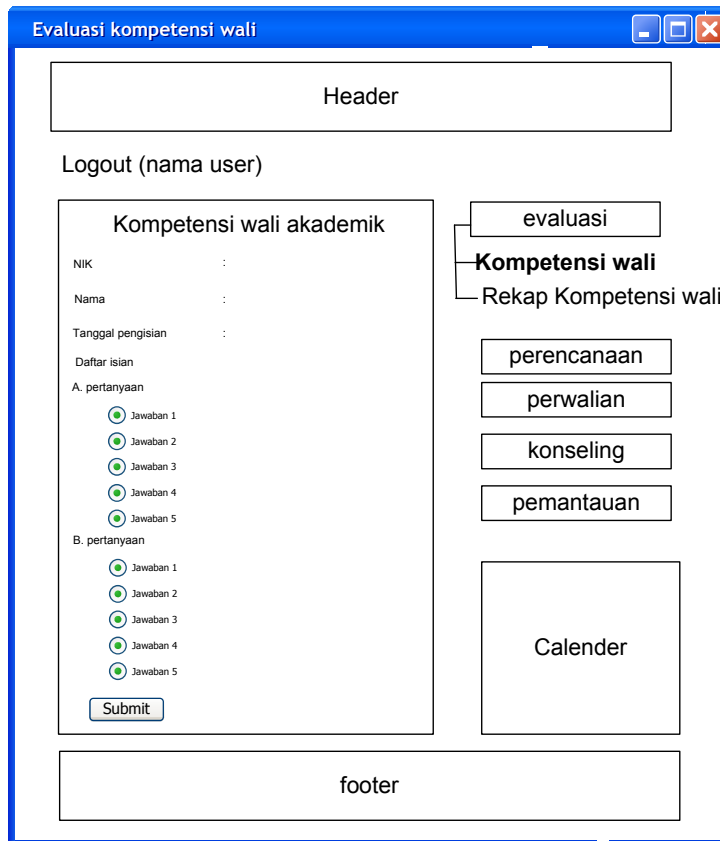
Evaluasi kompetensi wali

Header

Logout (nama user)

Kompetensi wali akademik

NIK :

Nama :

Tanggal pengisian :

Daftar isian

A. pertanyaan

Jawaban 1
Jawaban 2
Jawaban 3
Jawaban 4
Jawaban 5

B. pertanyaan

Jawaban 1
Jawaban 2
Jawaban 3
Jawaban 4
Jawaban 5

Submit

evaluasi

**Kompetensi wali**

Rekap Kompetensi wali

perencanaan

perwalian

konseling

pemantauan

Calender

footer